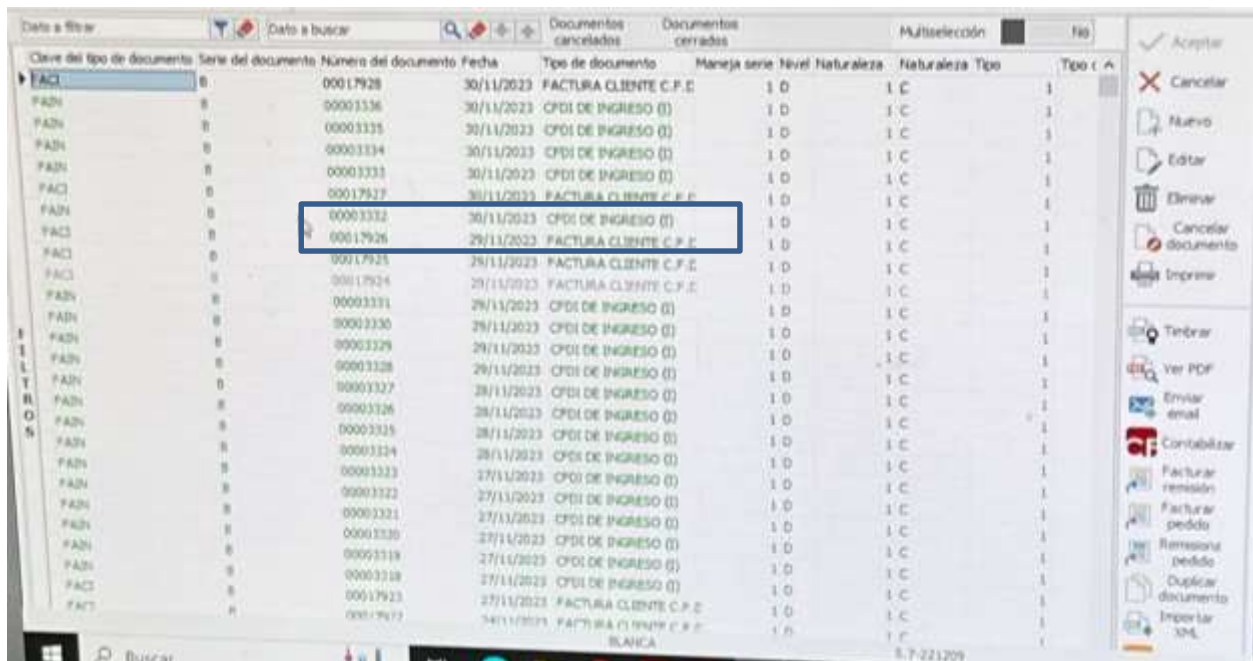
Dato a filtrar | Dato a buscar | Documentos cancelados | Documentos cerrados | Multiselección | No

| Clave del tipo de documento | Serie del documento | Número del documento | Fecha | Tipo de documento | Maneja serie | Nivel | Naturaleza | Naturaleza | Tipo | Tipo c |
|---|---|---|---|---|---|---|---|---|---|---|
| FACI | B | 00017928 | 30/11/2023 | FACTURA CLIENTE C.F.E | 1 | D | | 1 | C | 1 |
| FAIN | B | 00003336 | 30/11/2023 | CFDI DE INGRESO (I) | 1 | D | | 1 | C | 1 |
| FAIN | B | 00003335 | 30/11/2023 | CFDI DE INGRESO (I) | 1 | D | | 1 | C | 1 |
| FAIN | B | 00003334 | 30/11/2023 | CFDI DE INGRESO (I) | 1 | D | | 1 | C | 1 |
| FAIN | B | 00003333 | 30/11/2023 | CFDI DE INGRESO (I) | 1 | D | | 1 | C | 1 |
| FACI | B | 00017927 | 30/11/2023 | FACTURA CLIENTE C.F.E | 1 | D | | 1 | C | 1 |
| FAIN | B | 00003332 | 30/11/2023 | CFDI DE INGRESO (I) | 1 | D | | 1 | C | 1 |
| FACI | B | 00017926 | 29/11/2023 | FACTURA CLIENTE C.F.E | 1 | D | | 1 | C | 1 |
| FACI | B | 00017925 | 29/11/2023 | FACTURA CLIENTE C.F.E | 1 | D | | 1 | C | 1 |
| FACI | B | 00017924 | 29/11/2023 | FACTURA CLIENTE C.F.E | 1 | D | | 1 | C | 1 |
| FAIN | B | 00003331 | 29/11/2023 | CFDI DE INGRESO (I) | 1 | D | | 1 | C | 1 |
| FAIN | B | 00003330 | 29/11/2023 | CFDI DE INGRESO (I) | 1 | D | | 1 | C | 1 |
| FAIN | B | 00003329 | 29/11/2023 | CFDI DE INGRESO (I) | 1 | D | | 1 | C | 1 |
| FAIN | B | 00003328 | 29/11/2023 | CFDI DE INGRESO (I) | 1 | D | | 1 | C | 1 |
| FAIN | B | 00003327 | 28/11/2023 | CFDI DE INGRESO (I) | 1 | D | | 1 | C | 1 |
| FAIN | B | 00003326 | 28/11/2023 | CFDI DE INGRESO (I) | 1 | D | | 1 | C | 1 |
| FAIN | B | 00003325 | 28/11/2023 | CFDI DE INGRESO (I) | 1 | D | | 1 | C | 1 |
| FAIN | B | 00003324 | 28/11/2023 | CFDI DE INGRESO (I) | 1 | D | | 1 | C | 1 |
| FAIN | B | 00003323 | 27/11/2023 | CFDI DE INGRESO (I) | 1 | D | | 1 | C | 1 |
| FAIN | B | 00003322 | 27/11/2023 | CFDI DE INGRESO (I) | 1 | D | | 1 | C | 1 |
| FAIN | B | 00003321 | 27/11/2023 | CFDI DE INGRESO (I) | 1 | D | | 1 | C | 1 |
| FAIN | B | 00003320 | 27/11/2023 | CFDI DE INGRESO (I) | 1 | D | | 1 | C | 1 |
| FAIN | B | 00003319 | 27/11/2023 | CFDI DE INGRESO (I) | 1 | D | | 1 | C | 1 |
| FAIN | B | 00003318 | 27/11/2023 | CFDI DE INGRESO (I) | 1 | D | | 1 | C | 1 |
| FACI | B | 00017923 | 27/11/2023 | FACTURA CLIENTE C.F.E | 1 | D | | 1 | C | 1 |
| FACI | B | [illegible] | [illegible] | FACTURA CLIENTE C.F.E | 1 | D | | 1 | C | 1 |

FILTROS

Aceptar
Cancelar
Nuevo
Editar
Eliminar
Cancelar documento
Imprimir
Timbrar
Ver PDF
Enviar email
Contabilizar
Facturar remisión
Facturar pedido
Remisionar pedido
Duplicar documento
Importar XML

BLANCA
5.7-221209

Buscar